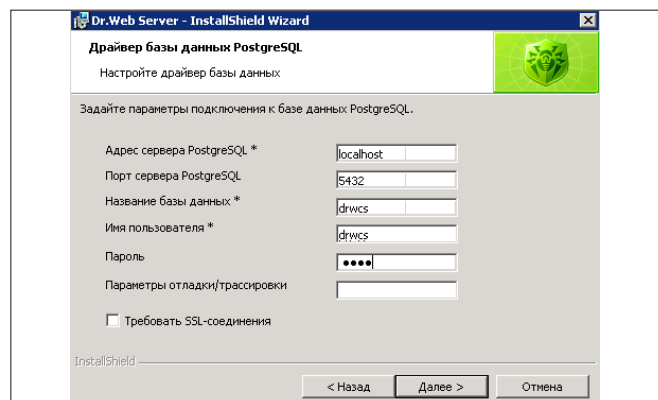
Dr.Web Server - InstallShield Wizard

Драйвер базы данных PostgreSQL

Настройте драйвер базы данных

Задайте параметры подключения к базе данных PostgreSQL.

Адрес сервера PostgreSQL * localhost

Порт сервера PostgreSQL 5432

Название базы данных * drwcs

Имя пользователя * drwcs

Пароль ••••

Параметры отладки/трассировки

Требовать SSL-соединения

InstallShield

< Назад Далее > Отмена